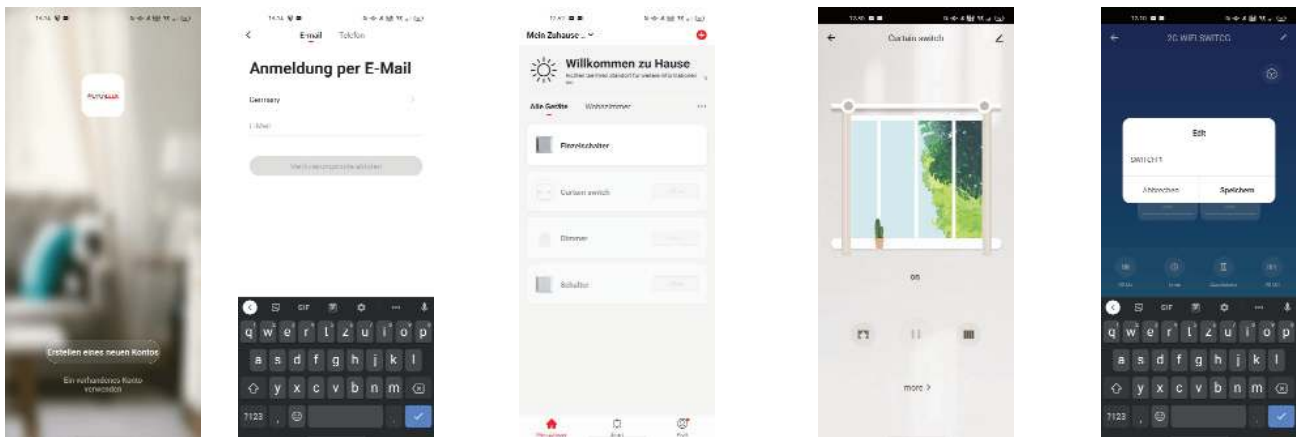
14:14

Erstellen eines neuen Kontos

Ein vorhandenes Konto verwenden

14:14

<

E-mail Telefon

Anmeldung per E-Mail

Germany

E-Mail

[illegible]

GIF

q w e r t z u i o p

a s d f g h j k l

y x c v b n m

?123 ,

12:41

Mein Zuhause

Willkommen zu Hause

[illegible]

Alle Geräte Wohnzimmer ...

Fingerschalter

Curtain switch

Dimmer

Schalter

Zuhause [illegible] Profil

13:40

Curtain switch

on

more >

13:10

2G WIFI SWITCG

Edit

SWITCH 1

Abbrechen Speichern

GIF

q w e r t z u i o p

a s d f g h j k l

y x c v b n m

?123 ,